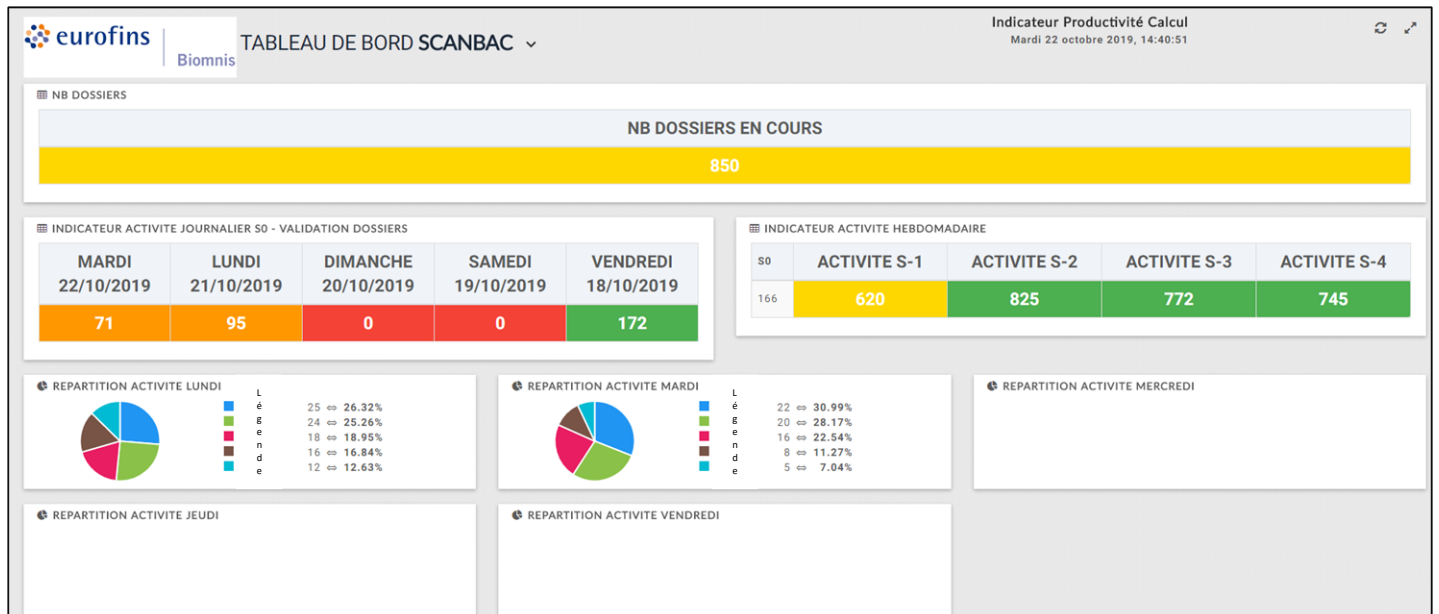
eurofins | Biomnis

TABLEAU DE BORD SCANBAC

Indicateur Productivité Calcul
Mardi 22 octobre 2019, 14:40:51

NB DOSSIERS

| NB DOSSIERS EN COURS |
|---|
| 850 |

INDICATEUR ACTIVITE JOURNALIER S0 - VALIDATION DOSSIERS

| MARDI 22/10/2019 | LUNDI 21/10/2019 | DIMANCHE 20/10/2019 | SAMEDI 19/10/2019 | VENDREDI 18/10/2019 |
|---|---|---|---|---|
| 71 | 95 | 0 | 0 | 172 |

INDICATEUR ACTIVITE HEBDOMADAIRE

| S0 | ACTIVITE S-1 | ACTIVITE S-2 | ACTIVITE S-3 | ACTIVITE S-4 |
|---|---|---|---|---|
| 166 | 620 | 825 | 772 | 745 |

REPARTITION ACTIVITE LUNDI

Légende
25 ⇔ 26.32%
24 ⇔ 25.26%
18 ⇔ 18.95%
16 ⇔ 16.84%
12 ⇔ 12.63%

REPARTITION ACTIVITE MARDI

Légende
22 ⇔ 30.99%
20 ⇔ 28.17%
16 ⇔ 22.54%
8 ⇔ 11.27%
5 ⇔ 7.04%

REPARTITION ACTIVITE MERCREDI

REPARTITION ACTIVITE JEUDI

REPARTITION ACTIVITE VENDREDI